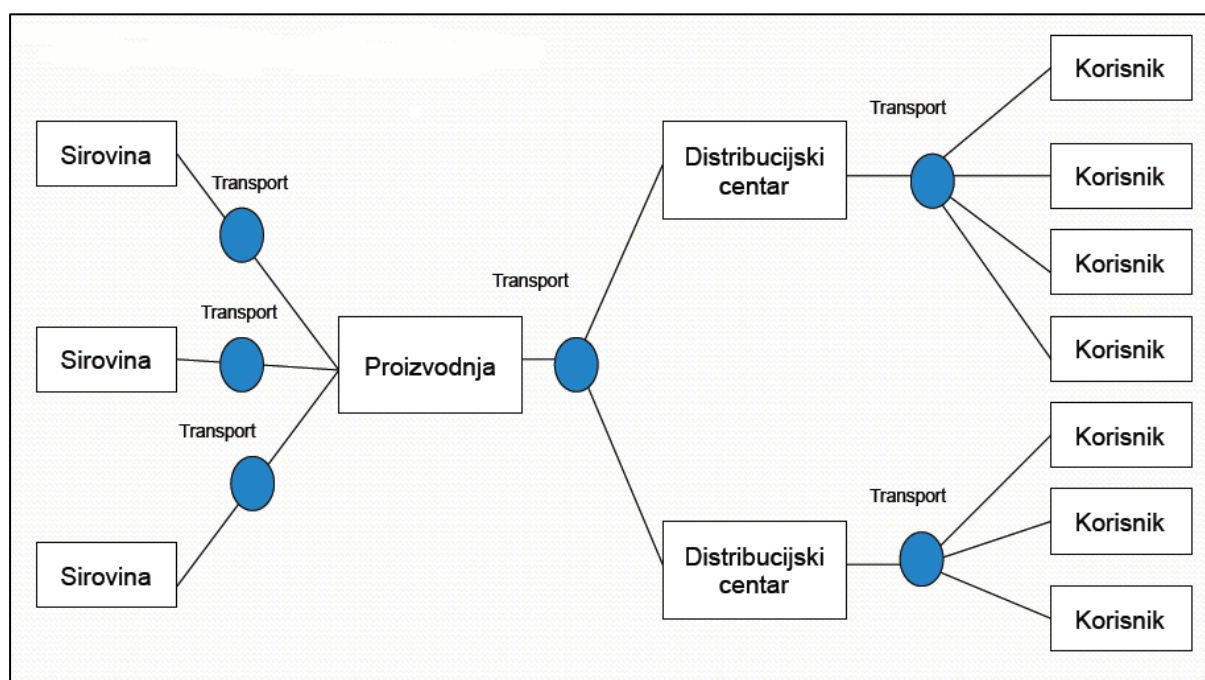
Sirovina

Transport

Transport

Sirovina

Transport

Sirovina

Transport

Proizvodnja

Distribucijski centar

Transport

Distribucijski centar

Transport

Korisnik

Korisnik

Korisnik

Korisnik

Korisnik

Korisnik

Korisnik